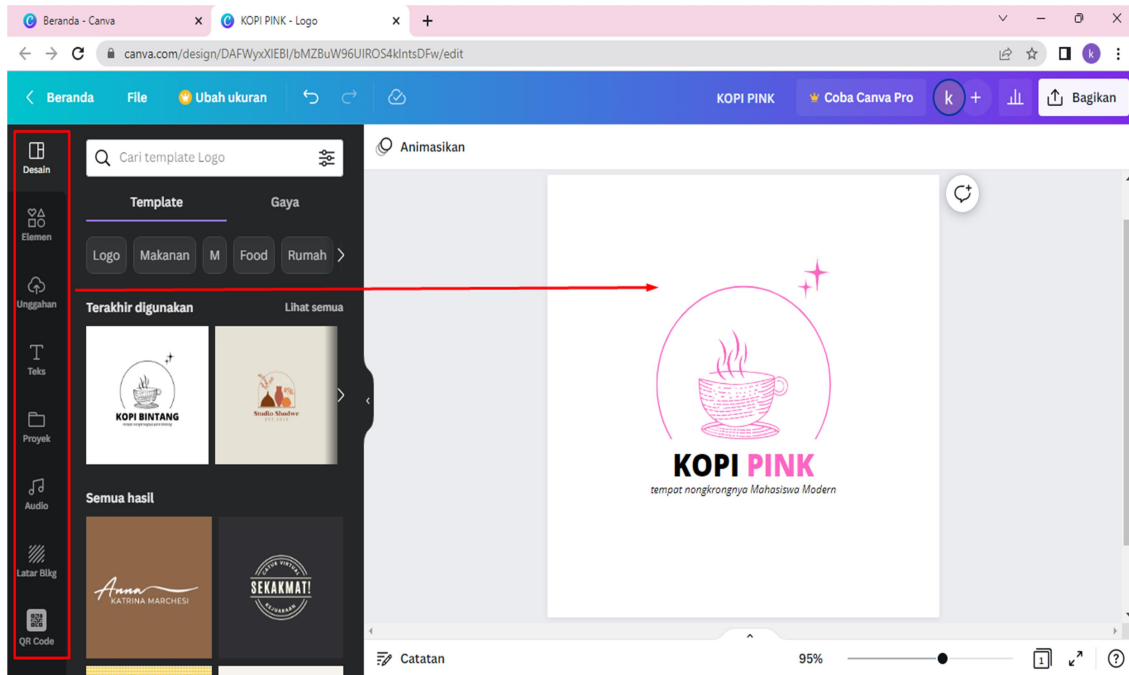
Beranda - Canva
KOPI PINK - Logo
canva.com/design/DAFWyxXIEBI/bMZBuW96UIROS4kIntsDFw/edit
Beranda File Ubah ukuran KOPI PINK Coba Canva Pro k Bagikan
Desain
Elemen
Unggahan
Teks
Proyek
Audio
Latar Blkg
QR Code
Cari template Logo
Template Gaya
Logo Makanan M Food Rumah
Terakhir digunakan Lihat semua
KOPI BINTANG
Studio Shodwe
Semua hasil
Anna KATRINA MARCHESI
SEKAKMAT!
Animasikan
KOPI PINK
tempat nongkrongnya Mahasiswa Modern
Catatan 95%